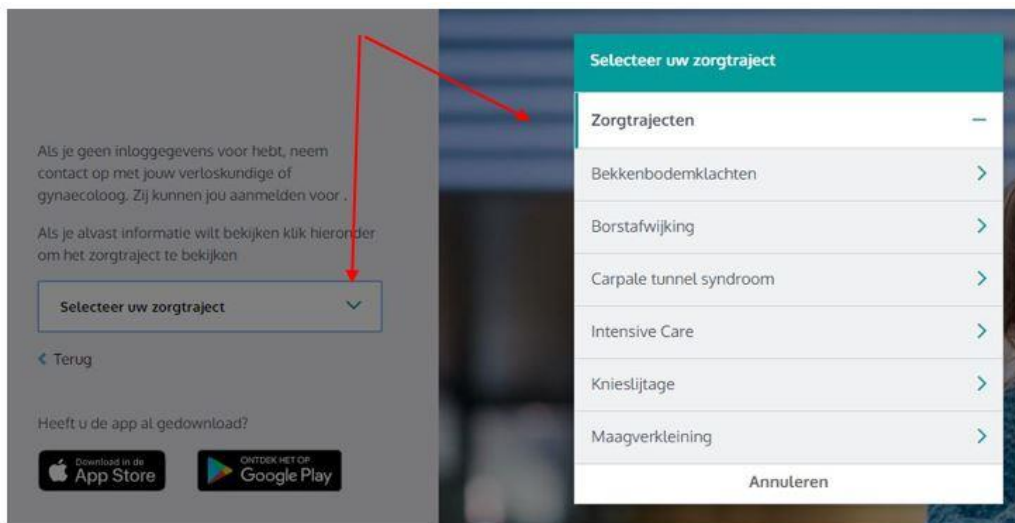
Als je geen inloggegevens voor hebt, neem contact op met jouw verloskundige of gynaecoloog. Zij kunnen jou aanmelden voor .

Als je alvast informatie wilt bekijken klik hieronder om het zorgtraject te bekijken

Selecteer uw zorgtraject

< Terug

Heeft u de app al gedownload?

Download in de App Store

ONTDEK HET OP Google Play

Selecteer uw zorgtraject

Zorgtrajecten –

Bekkenbodemklachten >

Borstafwijking >

Carpale tunnel syndroom >

Intensive Care >

Knieslijtage >

Maagverkleining >

Annuleren